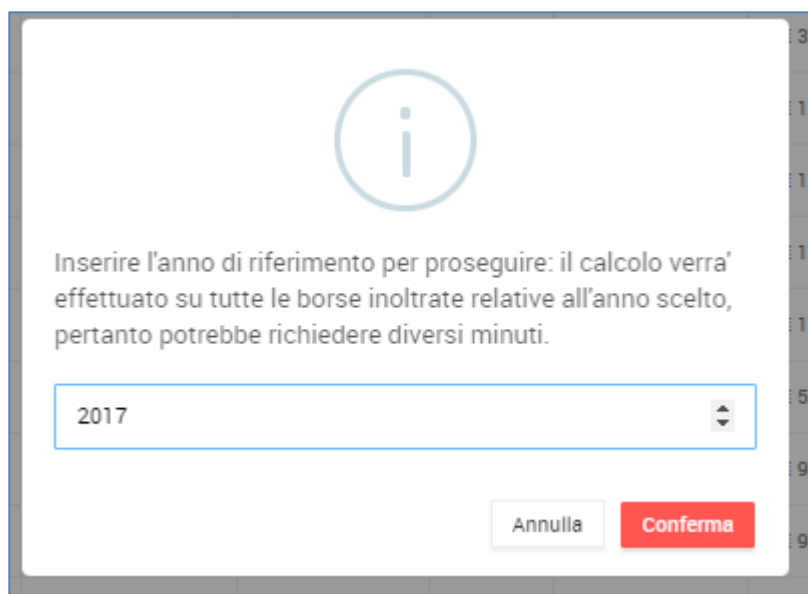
i

Inserire l'anno di riferimento per proseguire: il calcolo verra' effettuato su tutte le borse inoltrate relative all'anno scelto, pertanto potrebbe richiedere diversi minuti.

2017

Annulla Conferma